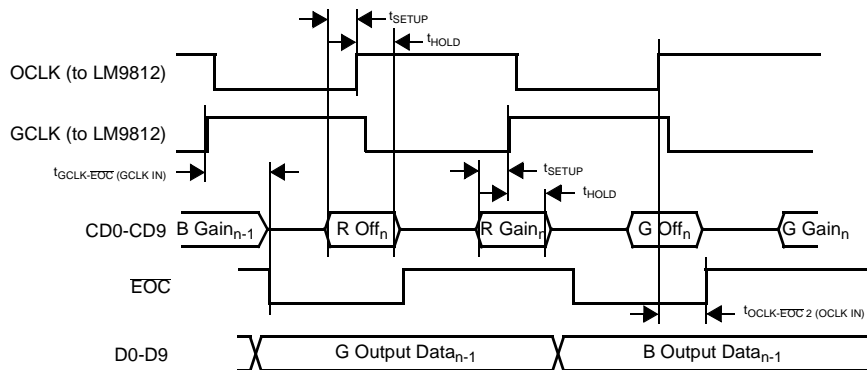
$t_{SETUP}$

$t_{HOLD}$

OCLK (to LM9812)

GCLK (to LM9812)

$t_{GCLK-\overline{EOC}\ (GCLK\ IN)}$

$t_{SETUP}$

$t_{HOLD}$

CD0-CD9 B $Gain_{n-1}$ R $Off_n$ R $Gain_n$ G $Off_n$ G $Gain_n$

$\overline{EOC}$

$t_{OCLK-\overline{EOC}\ 2\ (OCLK\ IN)}$

D0-D9 G Output $Data_{n-1}$ B Output $Data_{n-1}$